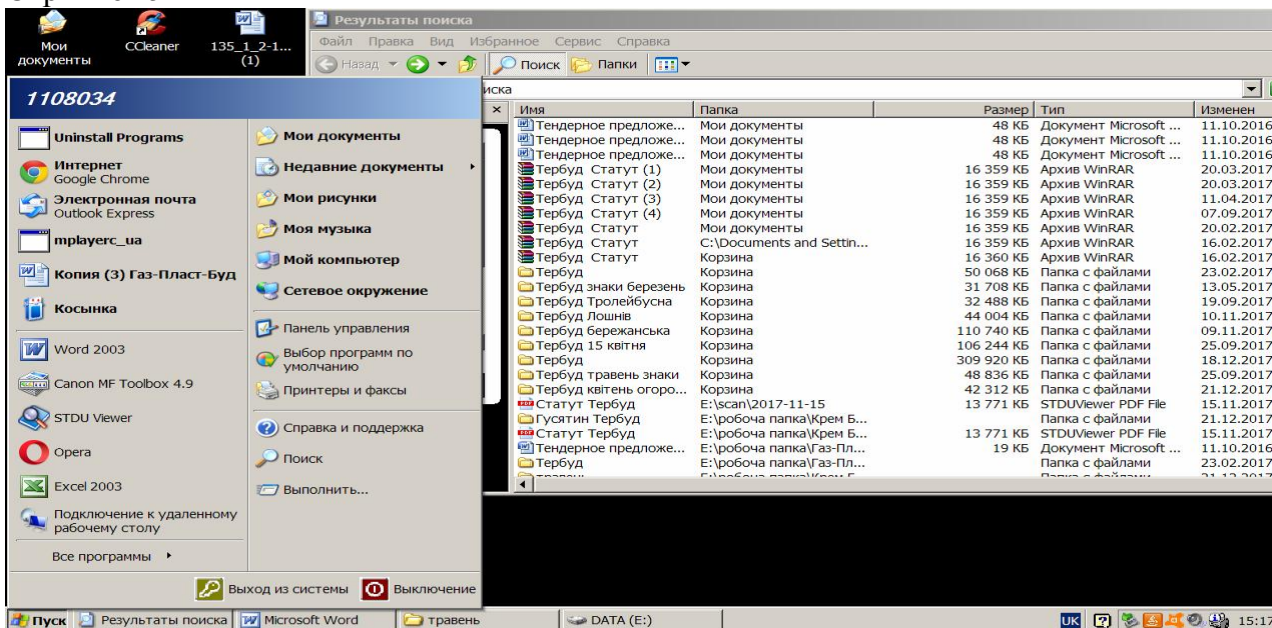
Мои документы

CCleaner

135_1_2-1... (1)

Результаты поиска

Файл Правка Вид Избранное Сервис Справка

Назад Поиск Папки

иска

1108034

Uninstall Programs

Интернет
Google Chrome

Электронная почта
Outlook Express

mplayerc_ua

Копия (3) Газ-Пласт-Буд

Косынка

Word 2003

Canon MF Toolbox 4.9

STDU Viewer

Opera

Excel 2003

Подключение к удаленному рабочему столу

Все программы

Мои документы

Недавние документы

Мои рисунки

Моя музыка

Мой компьютер

Сетевое окружение

Панель управления

Выбор программ по умолчанию

Принтеры и факсы

Справка и поддержка

Поиск

Выполнить...

Выход из системы

Выключение

| Имя | Папка | Размер | Тип | Изменен |
|---|---|---|---|---|
| Тендерное предложе... | Мои документы | 48 КБ | Документ Microsoft ... | 11.10.2016 |
| Тендерное предложе... | Мои документы | 48 КБ | Документ Microsoft ... | 11.10.2016 |
| Тендерное предложе... | Мои документы | 48 КБ | Документ Microsoft ... | 11.10.2016 |
| Тербуд Статут (1) | Мои документы | 16 359 КБ | Архив WinRAR | 20.03.2017 |
| Тербуд Статут (2) | Мои документы | 16 359 КБ | Архив WinRAR | 20.03.2017 |
| Тербуд Статут (3) | Мои документы | 16 359 КБ | Архив WinRAR | 11.04.2017 |
| Тербуд Статут (4) | Мои документы | 16 359 КБ | Архив WinRAR | 07.09.2017 |
| Тербуд Статут | Мои документы | 16 359 КБ | Архив WinRAR | 20.02.2017 |
| Тербуд Статут | C:\Documents and Settin... | 16 359 КБ | Архив WinRAR | 16.02.2017 |
| Тербуд Статут | Корзина | 16 360 КБ | Архив WinRAR | 16.02.2017 |
| Тербуд | Корзина | 50 068 КБ | Папка с файлами | 23.02.2017 |
| Тербуд знаки березень | Корзина | 31 708 КБ | Папка с файлами | 13.05.2017 |
| Тербуд Тролейбусна | Корзина | 32 488 КБ | Папка с файлами | 19.09.2017 |
| Тербуд Лошнів | Корзина | 44 004 КБ | Папка с файлами | 10.11.2017 |
| Тербуд бережанська | Корзина | 110 740 КБ | Папка с файлами | 09.11.2017 |
| Тербуд 15 квітня | Корзина | 106 244 КБ | Папка с файлами | 25.09.2017 |
| Тербуд | Корзина | 309 920 КБ | Папка с файлами | 18.12.2017 |
| Тербуд травень знаки | Корзина | 48 836 КБ | Папка с файлами | 25.09.2017 |
| Тербуд квітень огоро... | Корзина | 42 312 КБ | Папка с файлами | 21.12.2017 |
| Статут Тербуд | E:\scan\2017-11-15 | 13 771 КБ | STDUViewer PDF File | 15.11.2017 |
| Гусятин Тербуд | E:\робоча папка\Крем Б... | | Папка с файлами | 21.12.2017 |
| Статут Тербуд | E:\робоча папка\Крем Б... | 13 771 КБ | STDUViewer PDF File | 15.11.2017 |
| Тендерное предложе... | E:\робоча папка\Газ-Пл... | 19 КБ | Документ Microsoft ... | 11.10.2016 |
| Тербуд | E:\робоча папка\Газ-Пл... | | Папка с файлами | 23.02.2017 |

Пуск | Результаты поиска | Microsoft Word | травень | DATA (E:) | UK | 15:17